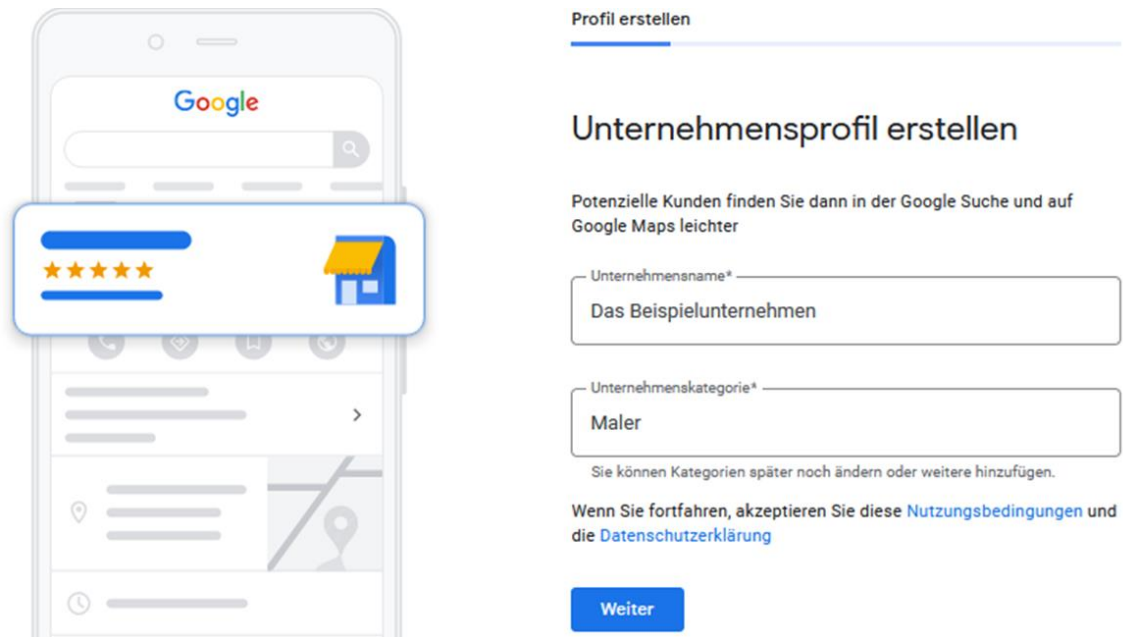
Google

Profil erstellen

Unternehmensprofil erstellen

Potenzielle Kunden finden Sie dann in der Google Suche und auf Google Maps leichter

Unternehmensname*

Das Beispielunternehmen

Unternehmenskategorie*

Maler

Sie können Kategorien später noch ändern oder weitere hinzufügen.

Wenn Sie fortfahren, akzeptieren Sie diese Nutzungsbedingungen und die Datenschutzerklärung

Weiter